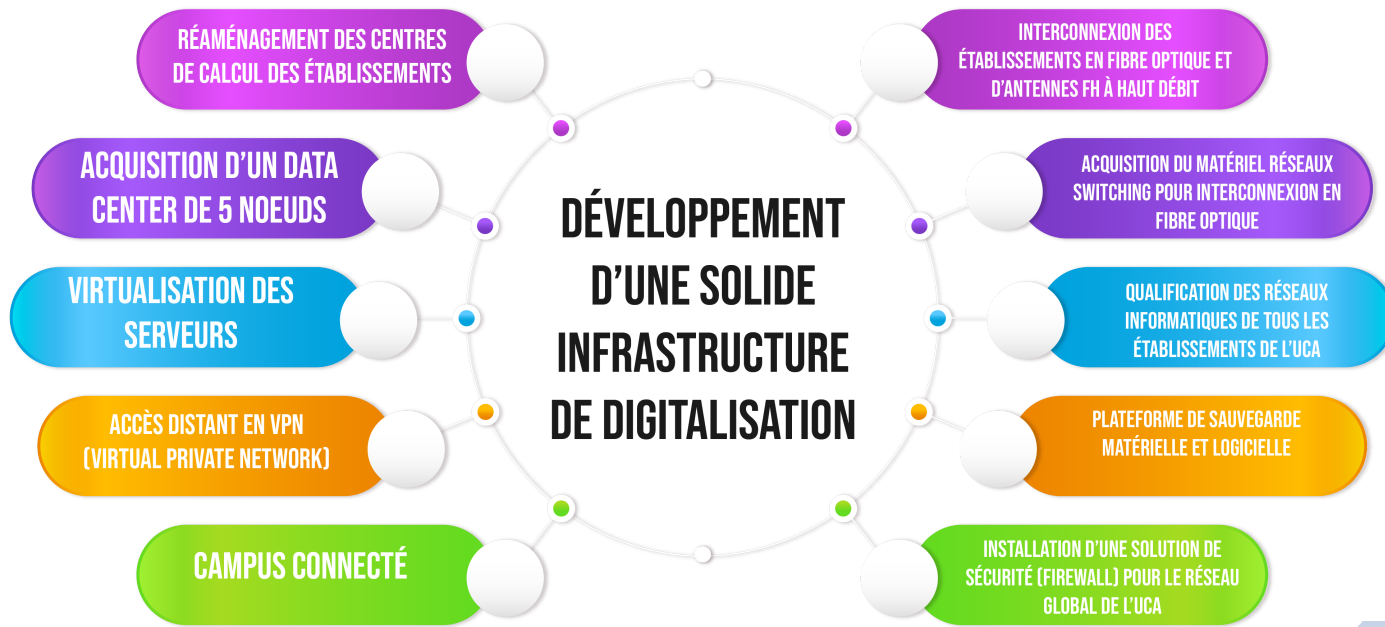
DÉVELOPPEMENT D'UNE SOLIDE INFRASTRUCTURE DE DIGITALISATION

RÉAMÉNAGEMENT DES CENTRES DE CALCUL DES ÉTABLISSEMENTS

ACQUISITION D'UN DATA CENTER DE 5 NOEUDS

VIRTUALISATION DES SERVEURS

ACCÈS DISTANT EN VPN (VIRTUAL PRIVATE NETWORK)

CAMPUS CONNECTÉ

INTERCONNEXION DES ÉTABLISSEMENTS EN FIBRE OPTIQUE ET D'ANTENNES FH À HAUT DÉBIT

ACQUISITION DU MATÉRIEL RÉSEAUX SWITCHING POUR INTERCONNEXION EN FIBRE OPTIQUE

QUALIFICATION DES RÉSEAUX INFORMATIQUES DE TOUS LES ÉTABLISSEMENTS DE L'UCA

PLATEFORME DE SAUVEGARDE MATÉRIELLE ET LOGICIELLE

INSTALLATION D'UNE SOLUTION DE SÉCURITÉ (FIREWALL) POUR LE RÉSEAU GLOBAL DE L'UCA